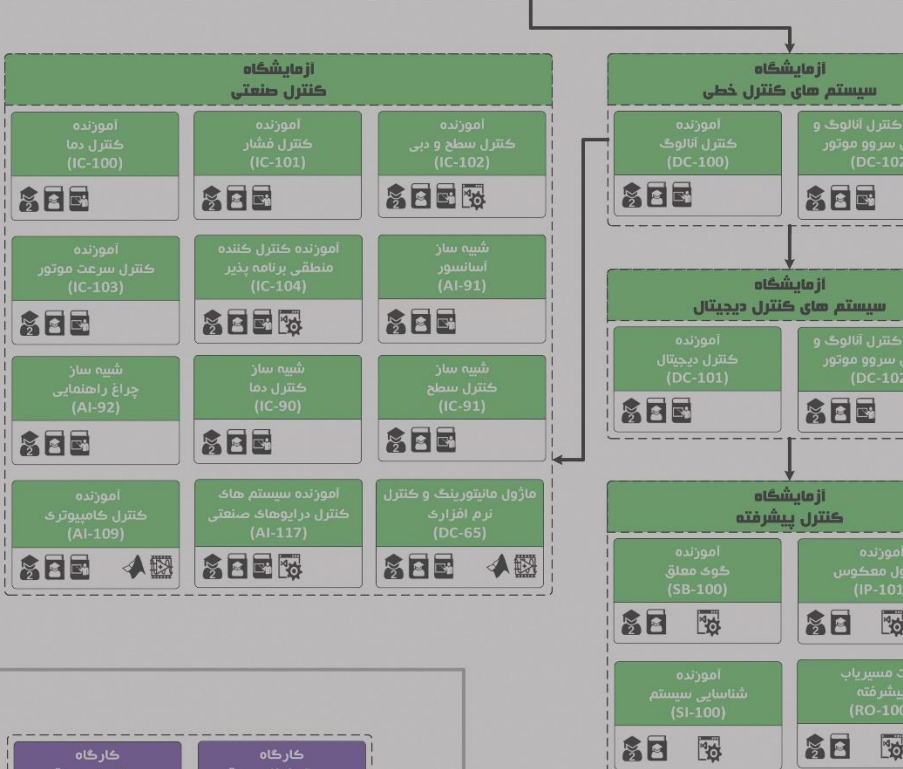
ازمایشگاه
کنترل صنعتی

آموزنده
کنترل سطح و دبی
(IC-102)

آموزنده
کنترل فشار
(IC-101)

آموزنده
کنترل دما
(IC-100)

شبیه ساز
آسانسور
(AI-91)

آموزنده کنترل کننده
منطقی برنامه پذیر
(IC-104)

آموزنده
کنترل سرعت موتور
(IC-103)

شبیه ساز
کنترل سطح
(IC-91)

شبیه ساز
کنترل دما
(IC-90)

شبیه ساز
چراغ راهنمایی
(AI-92)

ماژول مانیتورینگ و کنترل
نرم افزاری
(DC-65)

آموزنده سیستم های
کنترل درایوهای صنعتی
(AI-117)

آموزنده
کنترل کامپیوتری
(AI-109)

ازمایشگاه
سیستم های کنترل خطی

کنترل آنالوگ و
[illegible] سروو موتور
(DC-102

آموزنده
کنترل آنالوگ
(DC-100)

ازمایشگاه
سیستم های کنترل دیجیتال

کنترل آنالوگ و
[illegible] سروو موتور
(DC-102

آموزنده
کنترل دیجیتال
(DC-101)

ازمایشگاه
کنترل پیشرفته

آموزنده
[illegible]ول معکوس
(IP-101

آموزنده
گوی معلق
(SB-100)

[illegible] مسیریاب
پیشرفته
(RO-100

آموزنده
شناسایی سیستم
(SI-100)

کارگاه

کارگاه